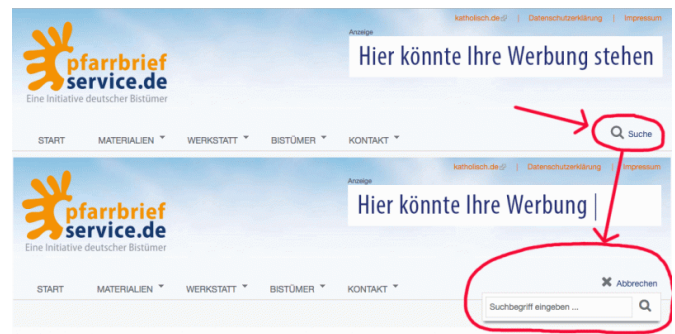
katholisch.de | Datenschutzerklärung | Impressum

pfarrbrief service.de
Eine Initiative deutscher Bistümer

Anzeige
Hier könnte Ihre Werbung stehen

START MATERIALIEN WERKSTATT BISTÜMER KONTAKT

Suche

katholisch.de | Datenschutzerklärung | Impressum

pfarrbrief service.de
Eine Initiative deutscher Bistümer

Anzeige
Hier könnte Ihre Werbung |

START MATERIALIEN WERKSTATT BISTÜMER KONTAKT

Abbrechen

Suchbegriff eingeben ...